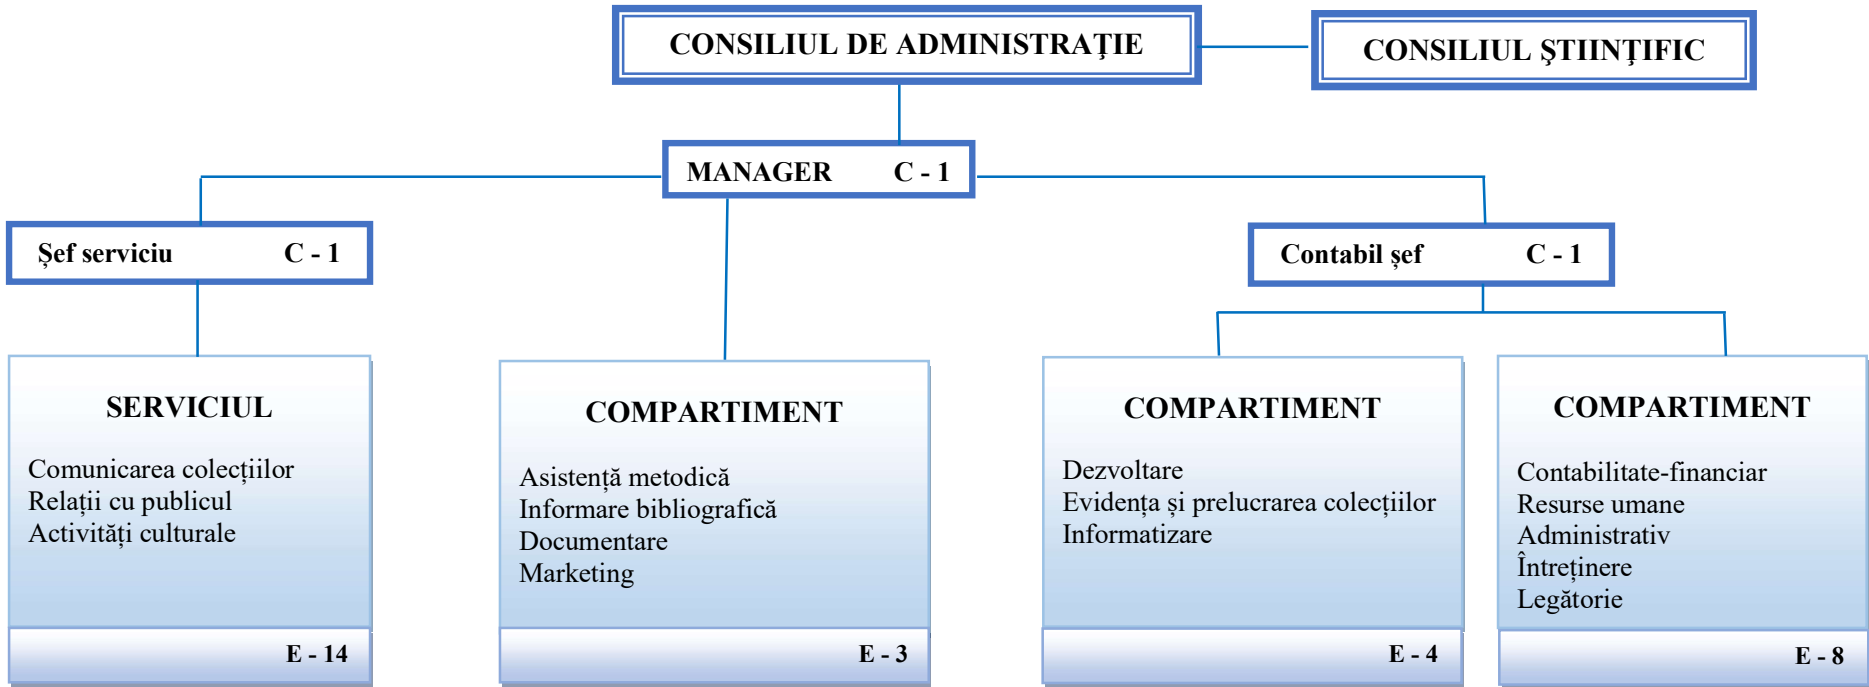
CONSILIUL DE ADMINISTRAȚIE

CONSILIUL ŞTIINŢIFIC

MANAGER C - 1

Şef serviciu C - 1

Contabil şef C - 1

SERVICIUL

Comunicarea colecțiilor
Relații cu publicul
Activități culturale

E - 14

COMPARTIMENT

Asistență metodică
Informare bibliografică
Documentare
Marketing

E - 3

COMPARTIMENT

Dezvoltare
Evidența și prelucrarea colecțiilor
Informatizare

E - 4

COMPARTIMENT

Contabilitate-financiar
Resurse umane
Administrativ
Întreținere
Legătorie

E - 8